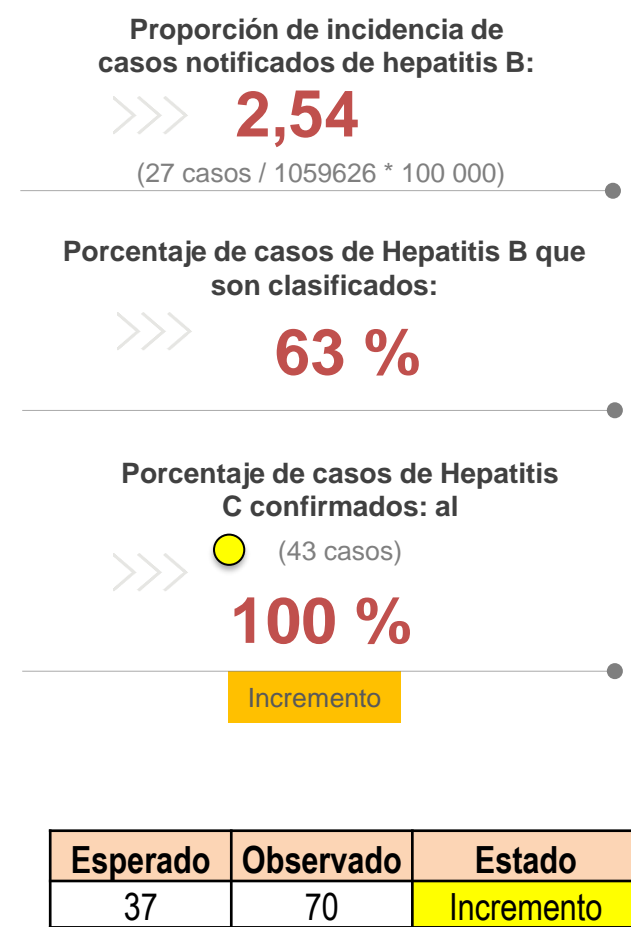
Proporción de incidencia de casos notificados de hepatitis B:

2,54

(27 casos / 1059626 * 100 000)

Porcentaje de casos de Hepatitis B que son clasificados:

63 %

Porcentaje de casos de Hepatitis C confirmados: al

(43 casos)

100 %

Incremento

| Esperado | Observado | Estado |
|---|---|---|
| 37 | 70 | Incremento |